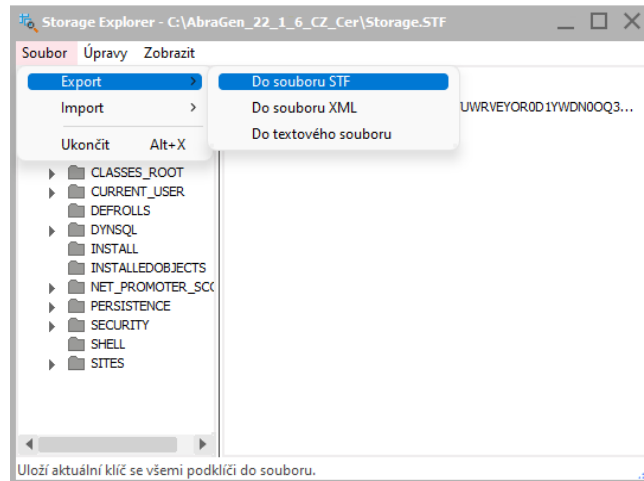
Storage Explorer - C:\AbraGen_22_1_6_CZ_Cer\Storage.STF

Soubor Úpravy Zobrazit

Export
Import
Ukončit Alt+X

Do souboru STF
Do souboru XML
Do textového souboru

UWRVEYOR0D1YWDN0OQ3...

CLASSES_ROOT
CURRENT_USER
DEFROLLS
DYNSQL
INSTALL
INSTALLEDOBJECTS
NET_PROMOTER_SC(
PERSISTENCE
SECURITY
SHELL
SITES

Uloží aktuální klíč se všemi podklíči do souboru.